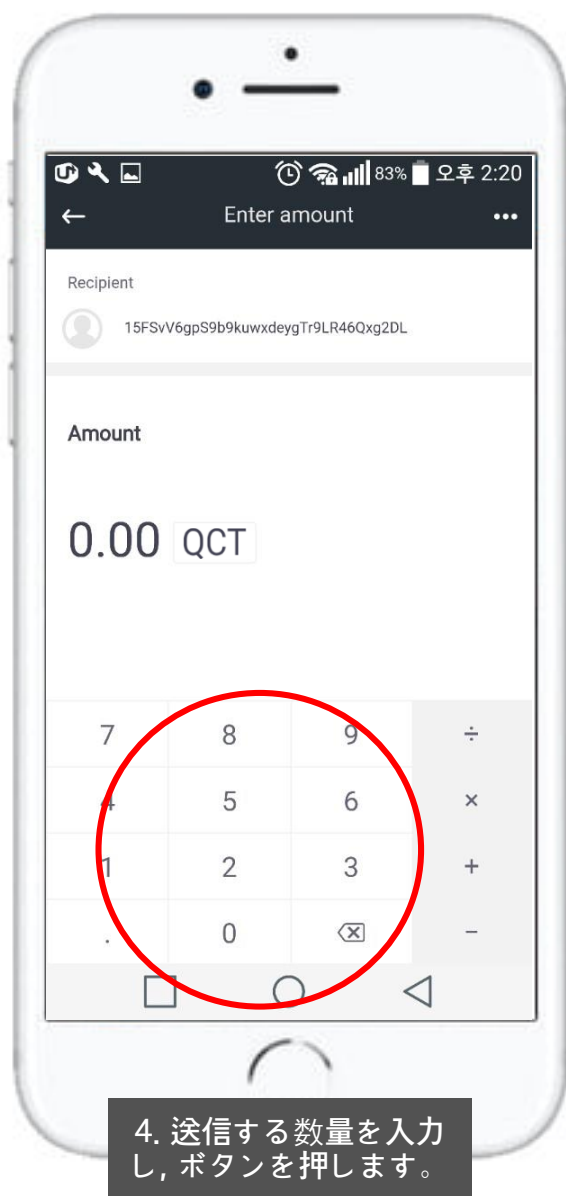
83% 오후 2:20

Enter amount

Recipient

15FSvV6gpS9b9kuwxdeygTr9LR46Qxg2DL

Amount

0.00 QCT

| 7 | 8 | 9 | ÷ |
|---|---|---|---|
| 4 | 5 | 6 | × |
| 1 | 2 | 3 | + |
| . | 0 | ⌫ | − |

4. 送信する数量を入力し, ボタンを押します。